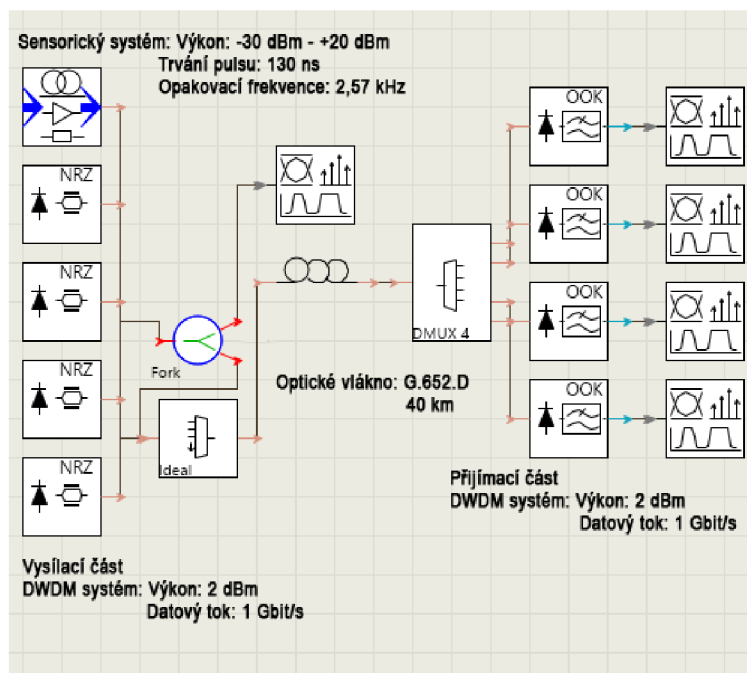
Sensorický systém: Výkon: -30 dBm - +20 dBm
Trvání pulsu: 130 ns
Opakovací frekvence: 2,57 kHz

NRZ

NRZ

NRZ

NRZ

Fork

Ideal

Optické vlákno: G.652.D
40 km

DMUX 4

OOK

OOK

OOK

OOK

Přijímací část
DWDM systém: Výkon: 2 dBm
Datový tok: 1 Gbit/s

Vysílací část
DWDM systém: Výkon: 2 dBm
Datový tok: 1 Gbit/s